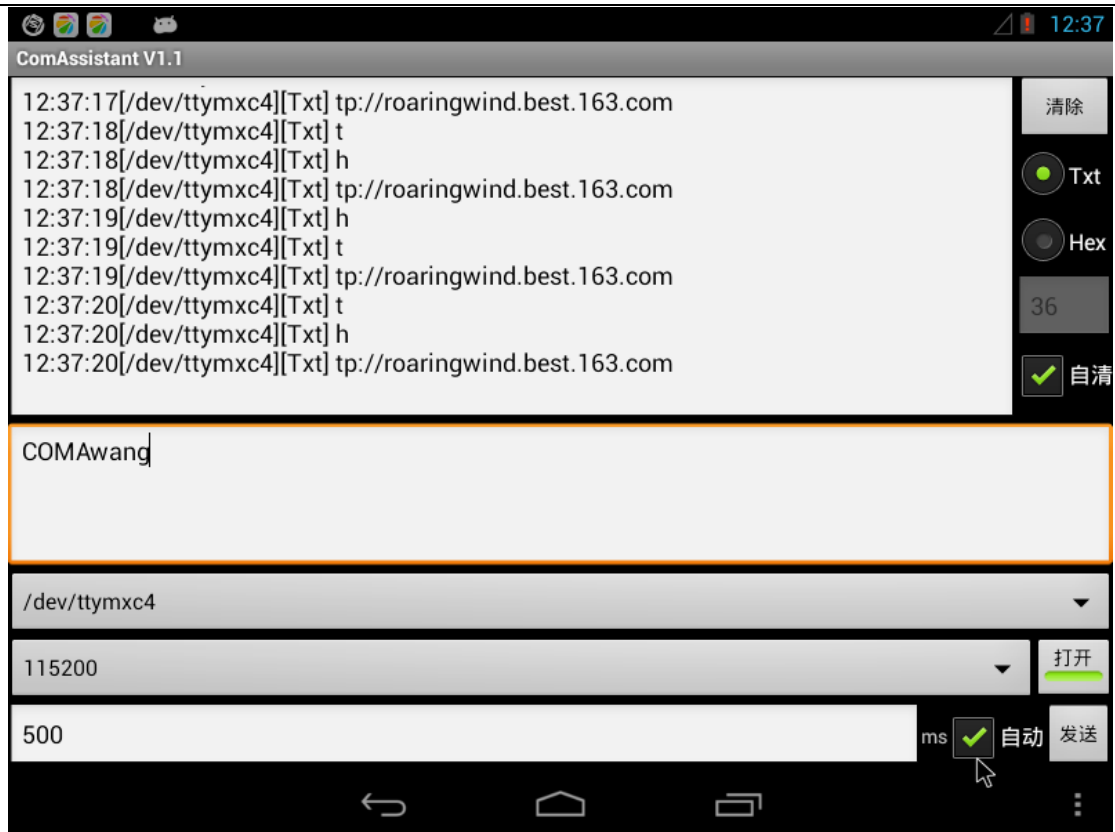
12:37

ComAssistant V1.1

12:37:17[/dev/ttymxc4][Txt] tp://roaringwind.best.163.com
12:37:18[/dev/ttymxc4][Txt] t
12:37:18[/dev/ttymxc4][Txt] h
12:37:18[/dev/ttymxc4][Txt] tp://roaringwind.best.163.com
12:37:19[/dev/ttymxc4][Txt] h
12:37:19[/dev/ttymxc4][Txt] t
12:37:19[/dev/ttymxc4][Txt] tp://roaringwind.best.163.com
12:37:20[/dev/ttymxc4][Txt] t
12:37:20[/dev/ttymxc4][Txt] h
12:37:20[/dev/ttymxc4][Txt] tp://roaringwind.best.163.com

清除

Txt

Hex

36

自清

COMAwang

/dev/ttymxc4

115200

打开

500

ms

自动

发送